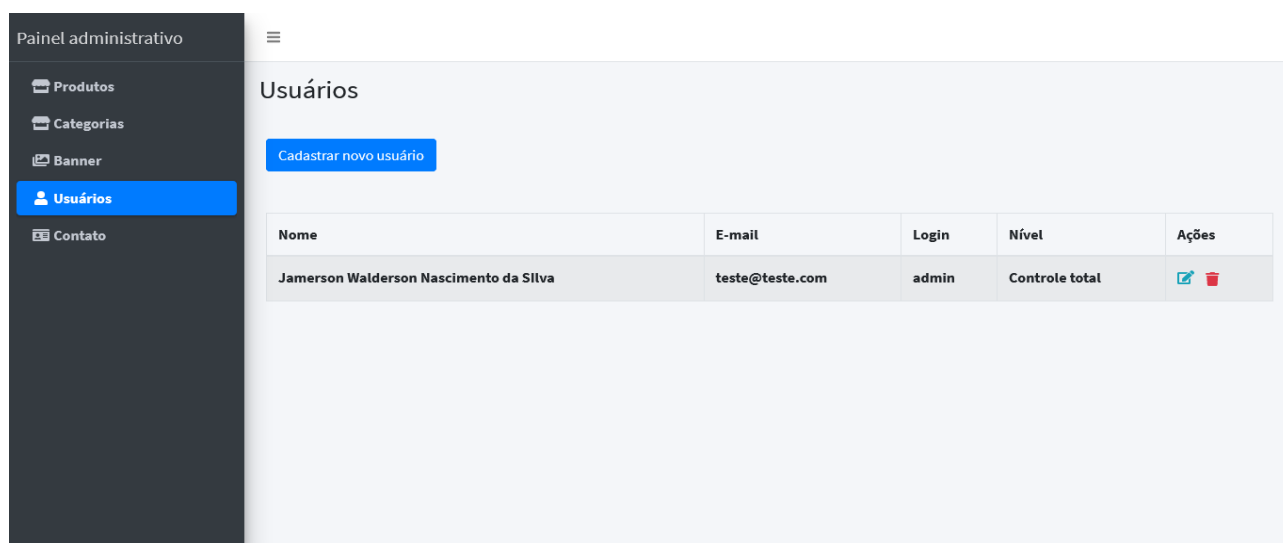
Painel administrativo

Produtos
Categorias
Banner
Usuários
Contato

Usuários

Cadastrar novo usuário

| Nome | E-mail | Login | Nível | Ações |
|---|---|---|---|---|
| Jamerson Walderson Nascimento da SIlva | teste@teste.com | admin | Controle total | |